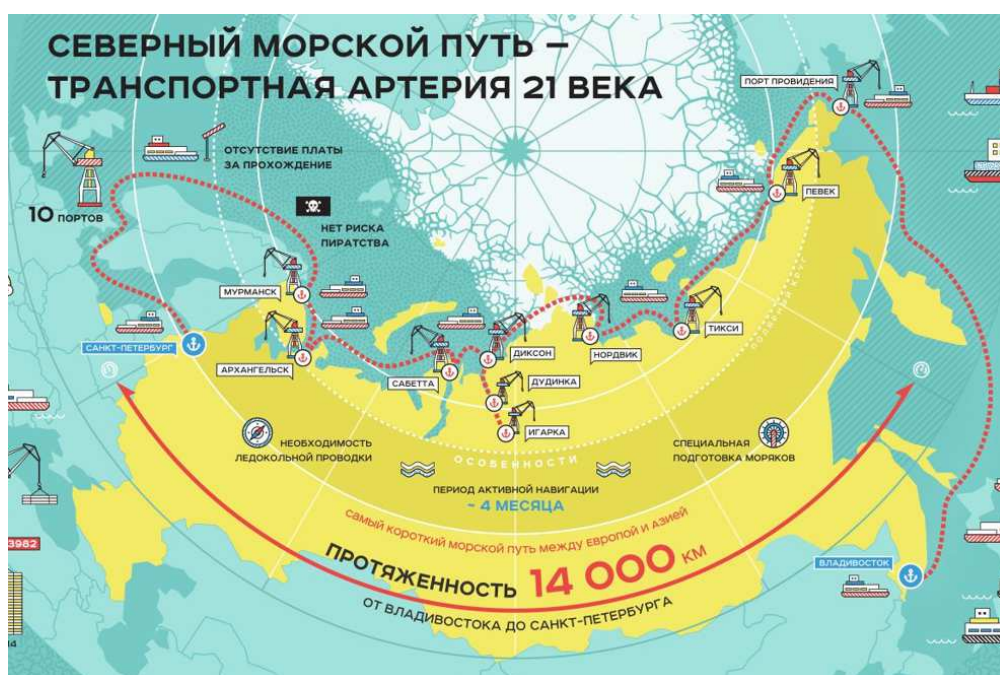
СЕВЕРНЫЙ МОРСКОЙ ПУТЬ – ТРАНСПОРТНАЯ АРТЕРИЯ 21 ВЕКА

ПОРТ ПРОВИДЕНИЯ

ОТСУТСТВИЕ ПЛАТЫ ЗА ПРОХОЖДЕНИЕ

10 ПОРТОВ

НЕТ РИСКА ПИРАТСТВА

ПЕВЕК

МУРМАНСК

САНКТ-ПЕТЕРБУРГ

АРХАНГЕЛЬСК

САБЕТТА

ДИКСОН

НОРДВИК

ТИКСИ

ДУДИНКА

ИГАРКА

НЕОБХОДИМОСТЬ ЛЕДОКОЛЬНОЙ ПРОВОДКИ

ОСОБЕННОСТИ

СПЕЦИАЛЬНАЯ ПОДГОТОВКА МОРЯКОВ

ПЕРИОД АКТИВНОЙ НАВИГАЦИИ ~ 4 МЕСЯЦА

самый короткий морской путь между европой и азией

ВЛАДИВОСТОК

ПРОТЯЖЕННОСТЬ 14 000 КМ

ОТ ВЛАДИВОСТОКА ДО САНКТ-ПЕТЕРБУРГА

3982